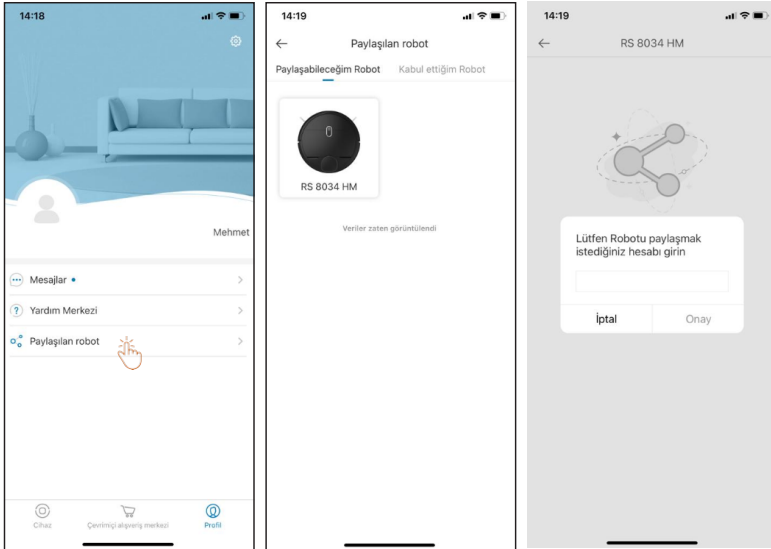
14:18

Mehmet

Mesajlar •

Yardım Merkezi

Paylaşılan robot

Cihaz

Çevrimiçi alışveriş merkezi

Profil

14:19

Paylaşılan robot

Paylaşabileceğim Robot

Kabul ettiğim Robot

RS 8034 HM

Veriler zaten görüntülendi

14:19

RS 8034 HM

Lütfen Robotu paylaşmak istediğiniz hesabı girin

İptal

Onay